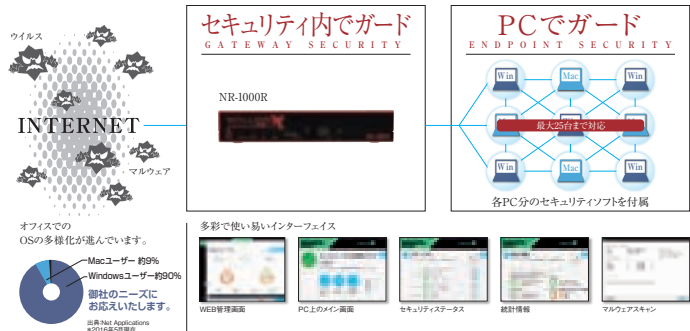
ウイルス

INTERNET

マルウェア

セキュリティ内でガード
GATEWAY SECURITY

NR-1000R

PCでガード
ENDPOINT SECURITY

Win
Mac
Win
Win
Win
Win
Mac
Win

最大25台まで対応

各PC分のセキュリティソフトを付属

オフィスでの
OSの多様化が進んでいます。

Macユーザー 約9%
Windowsユーザー約90%

御社のニーズに
お応えいたします。

出典:Net Applications
※2016年5月現在

多彩で使い易いインターフェイス

WEB管理画面

PC上のメイン画面

セキュリティステータス

統計情報

マルウェアスキャン